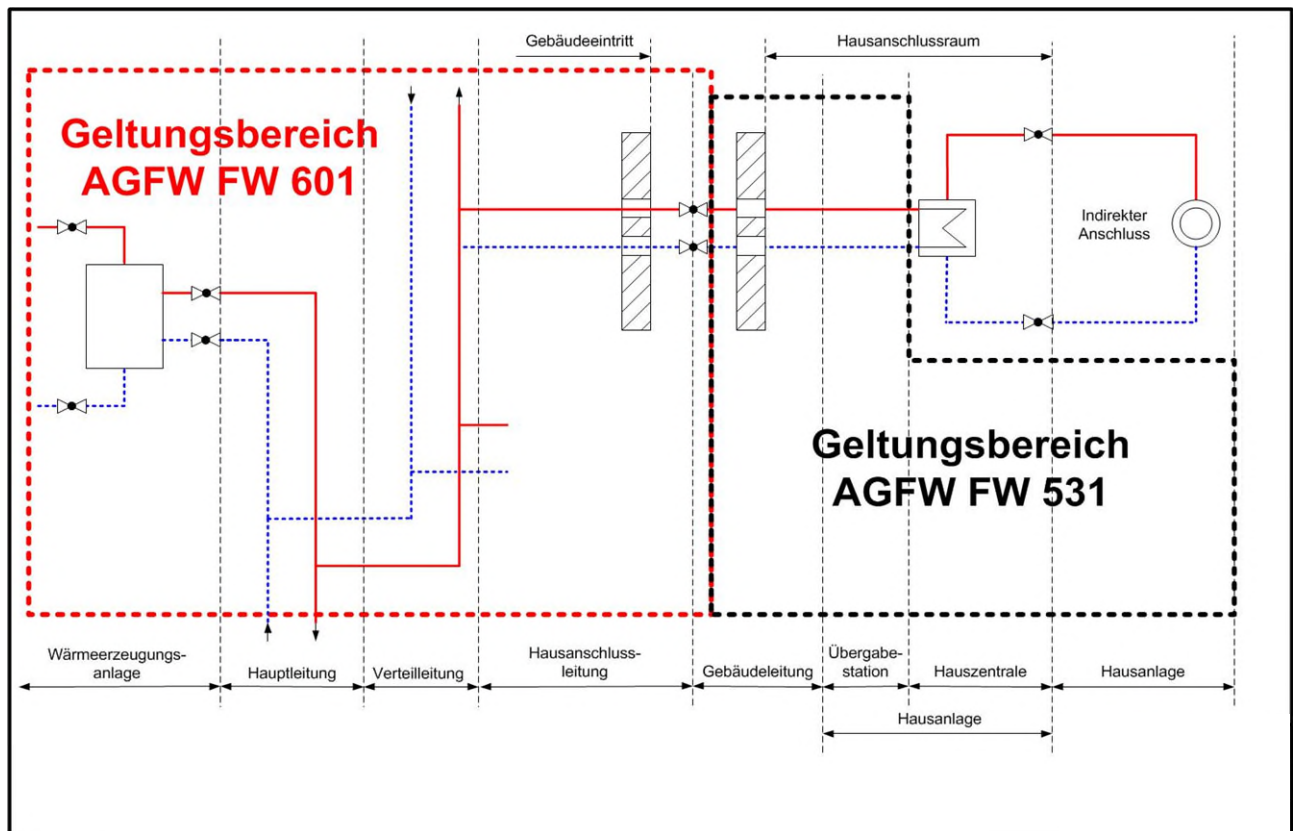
Gebäudeeintritt

Hausanschlussraum

Geltungsbereich
AGFW FW 601

Indirekter Anschluss

Geltungsbereich
AGFW FW 531

Wärmeerzeugungsanlage

Hauptleitung

Verteilleitung

Hausanschlussleitung

Gebäudeleitung

Übergabestation

Hauszentrale

Hausanlage

Hausanlage